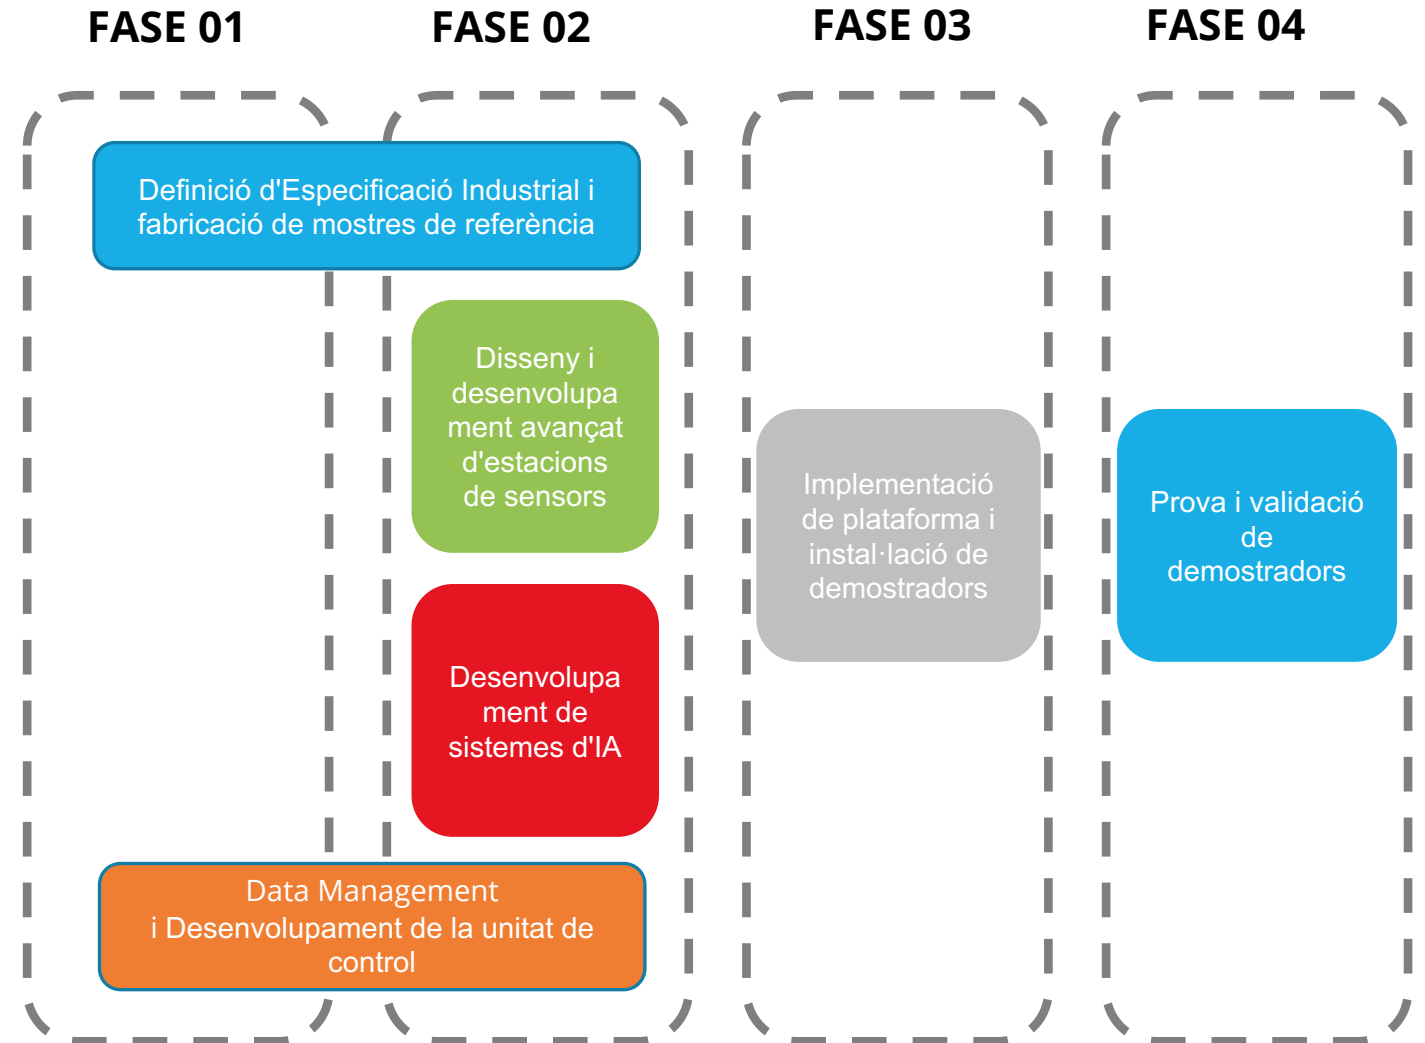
FASE 01

FASE 02

FASE 03

FASE 04

Definició d'Especificació Industrial i fabricació de mostres de referència

Disseny i desenvolupament avançat d'estacions de sensors

Desenvolupament de sistemes d'IA

Data Management
i Desenvolupament de la unitat de control

Implementació de plataforma i instal·lació de demostradors

Prova i validació de demostradors